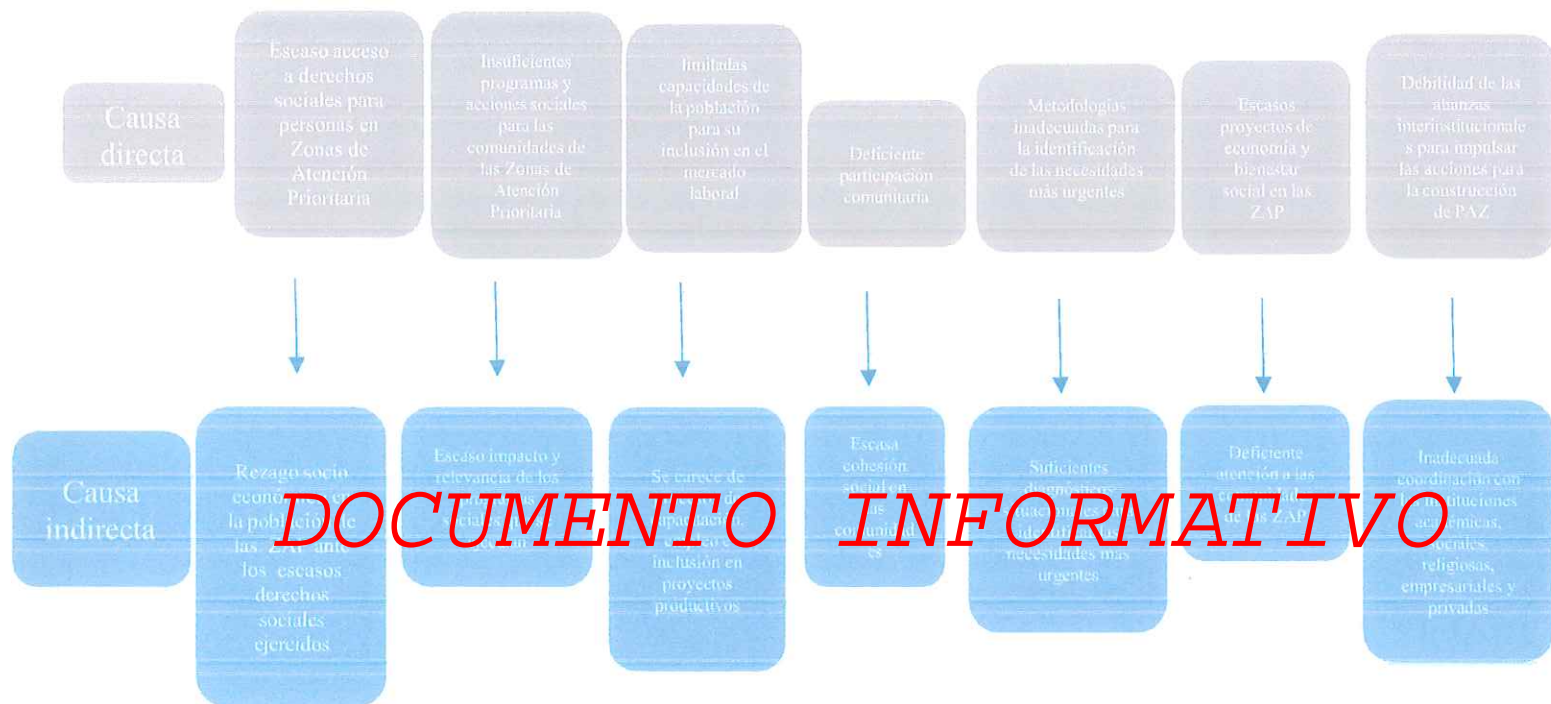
Causa directa

Escaso acceso a derechos sociales para personas en Zonas de Atención Prioritaria

Insuficientes programas y acciones sociales para las comunidades de las Zonas de Atención Prioritaria

limitadas capacidades de la población para su inclusión en el mercado laboral

Deficiente participación comunitaria

Metodologías inadecuadas para la identificación de las necesidades más urgentes

Escasos proyectos de economía y bienestar social en las ZAP

Debilidad de las alianzas interinstitucionales para impulsar las acciones para la construcción de PAZ

Causa indirecta

Rezago socio econó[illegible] la població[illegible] las ZAP ante los escasos derechos sociales ejercidos

Escaso impacto y relevancia de los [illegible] sociales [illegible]

Se carece de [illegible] capacitación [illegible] inclusión en proyectos productivos

Escasa cohesión social en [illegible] comunida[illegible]es

Suficientes diagnósticos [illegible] necesidades más urgentes

Deficiente atención a las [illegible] de las ZAP

Inadecuada coordinación con las instituciones académicas, sociales, religiosas, empresariales y privadas

DOCUMENTO INFORMATIVO